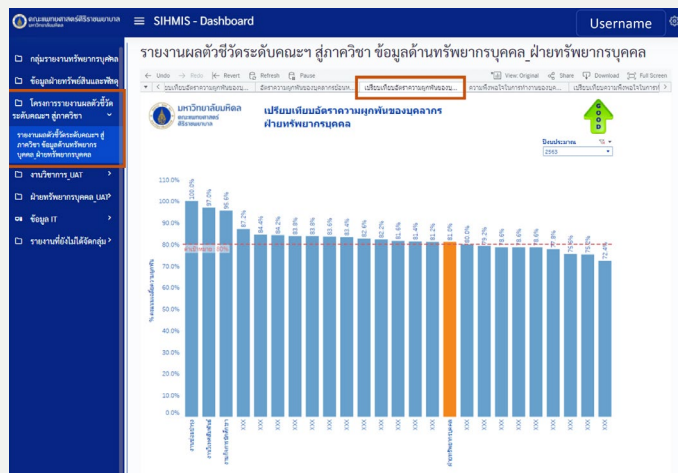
คณะแพทยศาสตร์ศิริราชพยาบาล มหาวิทยาลัยมหิดล

SIHMIS - Dashboard

Username

กลุ่มรายงานทรัพยากรบุคคล

ข้อมูลฝ่ายทรัพย์สินและพัสดุ

โครงการรายงานผลตัวชี้วัดระดับคณะฯ สู่ภาควิชา

รายงานผลตัวชี้วัดระดับคณะฯ สู่ภาควิชา ข้อมูลด้านทรัพยากรบุคคล_ฝ่ายทรัพยากรบุคคล

งานวิชาการ_UAT

ฝ่ายทรัพยากรบุคคล_UAP

ข้อมูล IT

รายงานที่ยังไม่ได้จัดกลุ่ม

รายงานผลตัวชี้วัดระดับคณะฯ สู่ภาควิชา ข้อมูลด้านทรัพยากรบุคคล_ฝ่ายทรัพยากรบุคคล

Undo Redo Revert Refresh Pause View: Original Share Download Full Screen

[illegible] | อัตราความผูกพันของบุคลากรย้อนห... | เปรียบเทียบอัตราความผูกพันของบุ... | ความพึงพอใจในการทำงานของบุ... | เปรียบเทียบความพึงพอใจในการทำ...

มหาวิทยาลัยมหิดล คณะแพทยศาสตร์ ศิริราชพยาบาล

เปรียบเทียบอัตราความผูกพันของบุคลากร ฝ่ายทรัพยากรบุคคล

GOOD

ปีงบประมาณ
2563

110.0%
100.0%
90.0%
80.0%
70.0%
60.0%
50.0%
40.0%
30.0%
20.0%
10.0%
0.0%

% ของบุคลากรที่ผูกพันฯ

ค่าเป้าหมาย : 80%

100.0% 97.0% 95.6% 87.2% 84.4% 84.2% 83.8% 83.6% 83.6% 83.4% 82.6% 82.2% 81.8% 81.4% 81.2% 81.0% 80.0% 79.2% 78.8% 78.6% 78.6% 78.4% 75.8% 75.6% 72.4%

งานประชาสัมพันธ์ งานโทรคมนาคม งานรักษาความปลอดภัย XXX XXX XXX XXX XXX XXX XXX XXX XXX XXX XXX XXX ฝ่ายทรัพยากรบุคคล XXX XXX XXX XXX XXX XXX XXX XXX XXX